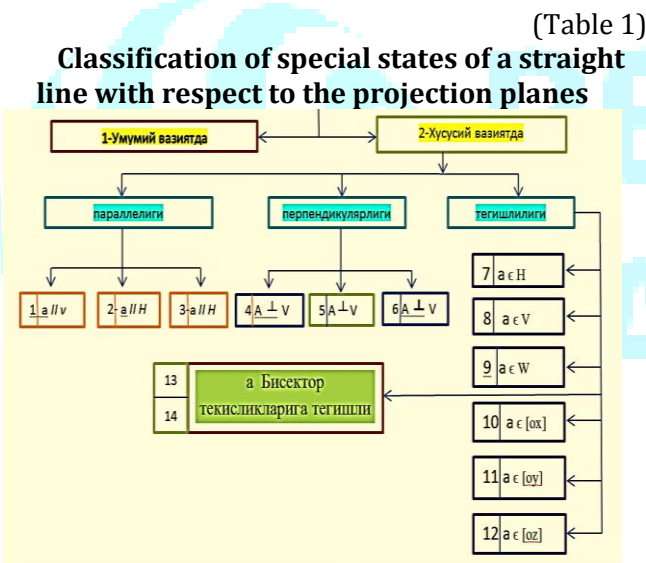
(Table 1)

**Classification of special states of a straight line with respect to the projection planes**

1-Умумий вазиятда

2-Хусусий вазиятда

параллелиги

перпендикулярлиги

тегишлилиги

1 a // v

2- a // H

3-a // H

4 A ⊥ V

5 A ⊥ V

6 A ⊥ V

7 a ϵ H

8 a ϵ V

9 a ϵ W

13

14

a Бисектор текисликларига тегишли

10 a ϵ [ox]

11 a ϵ [oy]

12 a ϵ [oz]